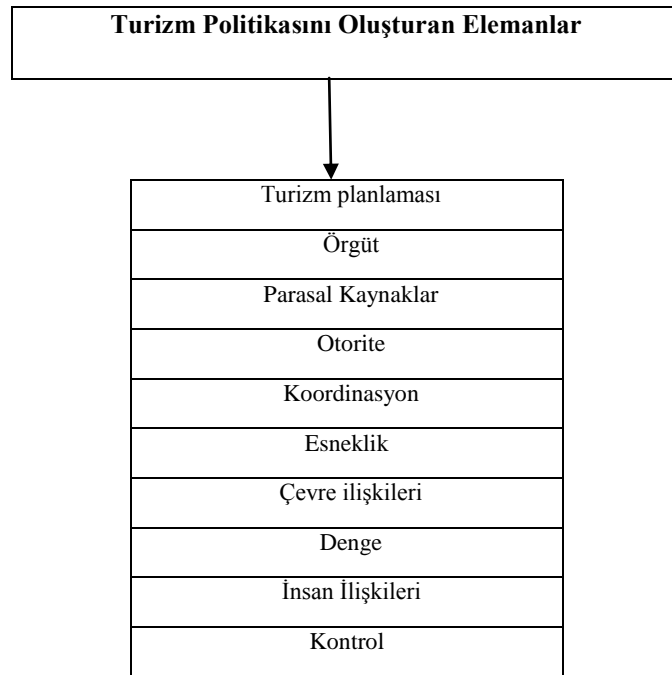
Turizm Politikasını Oluşturan Elemanlar

| Turizm planlaması |
|---|
| Örgüt |
| Parasal Kaynaklar |
| Otorite |
| Koordinasyon |
| Esneklik |
| Çevre ilişkileri |
| Denge |
| İnsan İlişkileri |
| Kontrol |